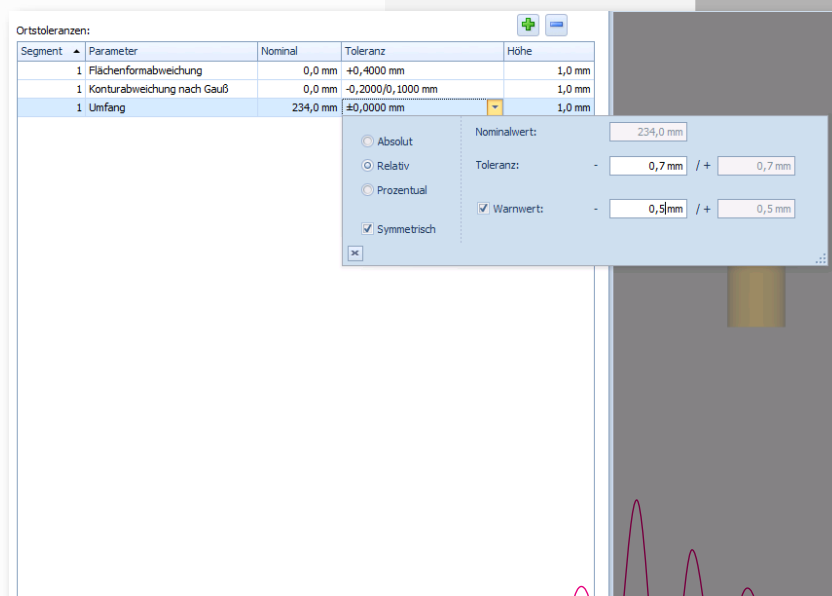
Ortstoleranzen:

| Segment | Parameter | Nominal | Toleranz | Höhe |
|---|---|---|---|---|
| 1 | Flächenformabweichung | 0,0 mm | +0,4000 mm | 1,0 mm |
| 1 | Konturabweichung nach Gauß | 0,0 mm | -0,2000/0,1000 mm | 1,0 mm |
| 1 | Umfang | 234,0 mm | ±0,0000 mm | 1,0 mm |

Absolut
Relativ
Prozentual
Symmetrisch

Nominalwert: 234,0 mm
Toleranz: - 0,7 mm / + 0,7 mm
Warnwert: - 0,5 mm / + 0,5 mm